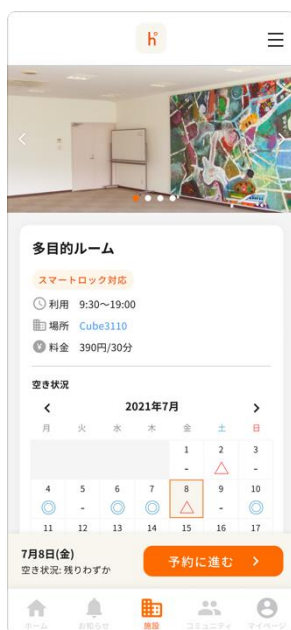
h

多目的ルーム

スマートロック対応

利用 9:30〜19:00
場所 Cube3110
料金 390円/30分

空き状況

2021年7月

| 月 | 火 | 水 | 木 | 金 | 土 | 日 |
|---|---|---|---|---|---|---|
| | | | | 1 | 2 | 3 |
| | | | | - | △ | - |
| 4 | 5 | 6 | 7 | 8 | 9 | 10 |
| ◎ | - | ◎ | ◎ | △ | - | ◎ |
| 11 | 12 | 13 | 14 | 15 | 16 | 17 |

7月8日(金)
空き状況: 残りわずか

予約に進む

ホーム お知らせ 施設 コミュニティ マイページ